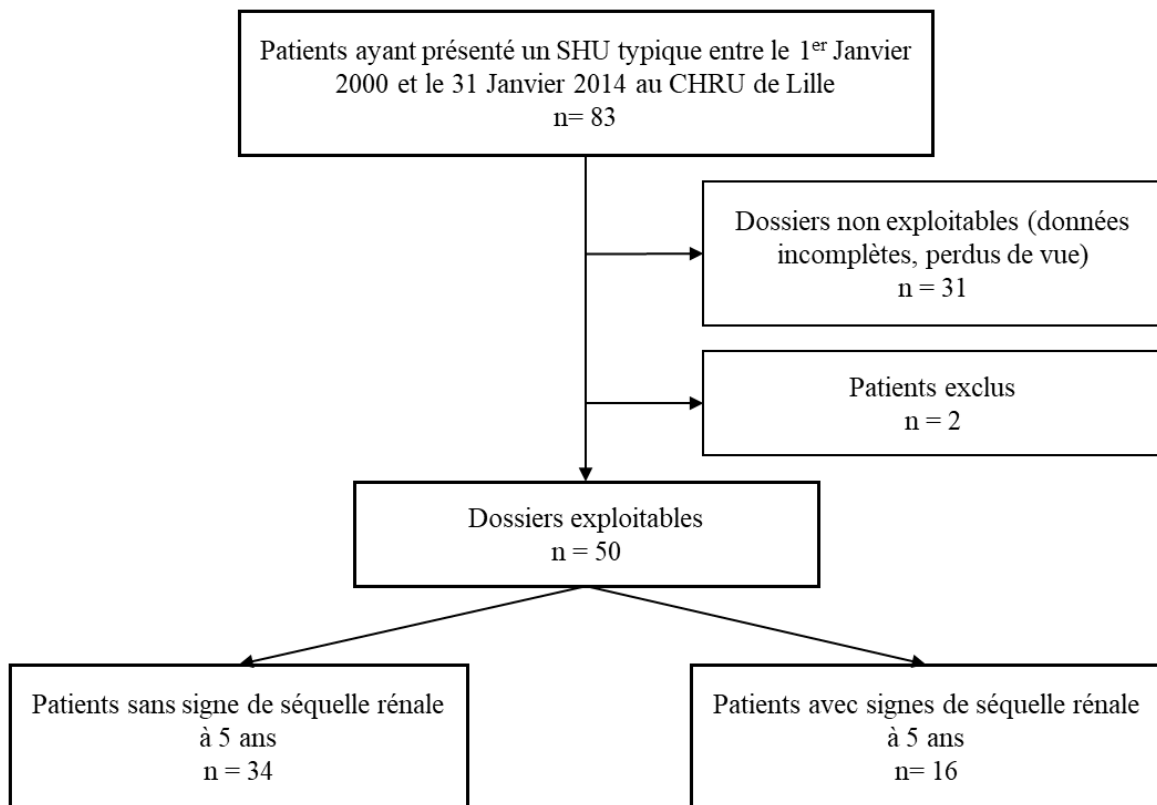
Patients ayant présenté un SHU typique entre le 1$^{er}$ Janvier 2000 et le 31 Janvier 2014 au CHRU de Lille
n= 83

Dossiers non exploitables (données incomplètes, perdus de vue)
n = 31

Patients exclus
n = 2

Dossiers exploitables
n = 50

Patients sans signe de séquelle rénale à 5 ans
n = 34

Patients avec signes de séquelle rénale à 5 ans
n= 16